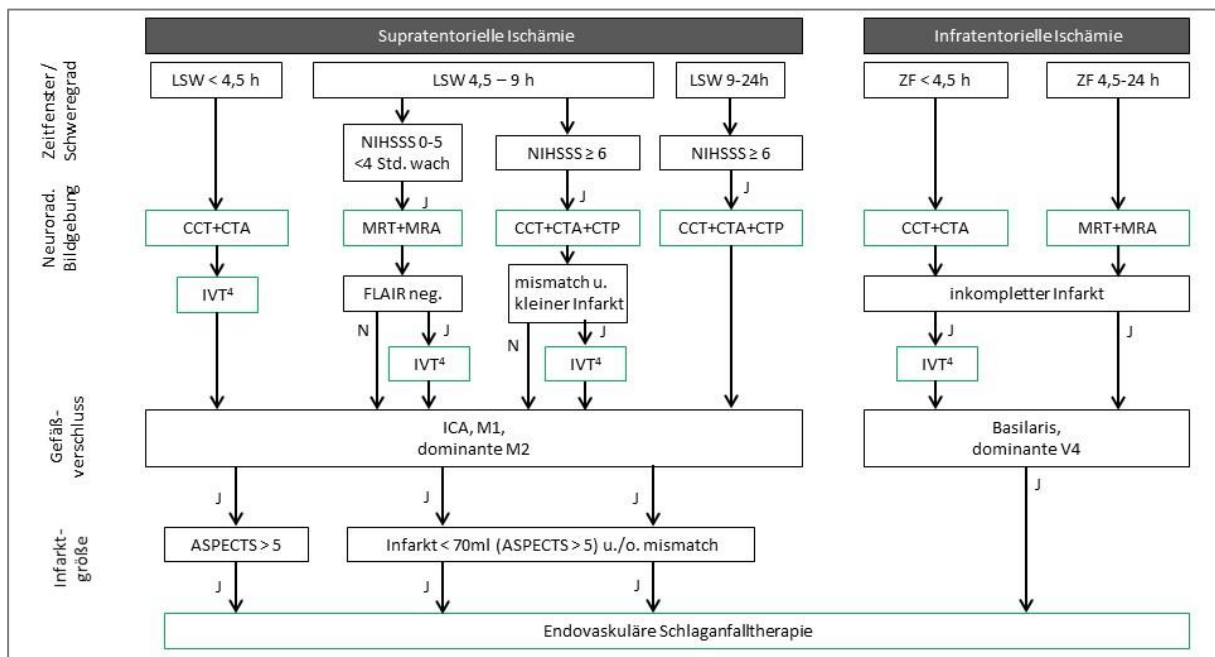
Supratentorielle Ischämie

Infratentorielle Ischämie

Zeitfenster / Schweregrad

LSW < 4,5 h

LSW 4,5 – 9 h

LSW 9-24h

ZF < 4,5 h

ZF 4,5-24 h

NIHSSS 0-5 <4 Std. wach

NIHSSS ≥ 6

NIHSSS ≥ 6

Neurorad. Bildgebung

J

J

J

CCT+CTA

MRT+MRA

CCT+CTA+CTP

CCT+CTA+CTP

CCT+CTA

MRT+MRA

IVT⁴

FLAIR neg.

mismatch u. kleiner Infarkt

inkompletter Infarkt

N

J

N

J

J

J

IVT⁴

IVT⁴

IVT⁴

Gefäß-verschluss

ICA, M1, dominante M2

Basilaris, dominante V4

J

J

J

J

Infarkt-größe

ASPECTS > 5

Infarkt < 70ml (ASPECTS > 5) u./o. mismatch

J

J

J

Endovaskuläre Schlaganfalltherapie